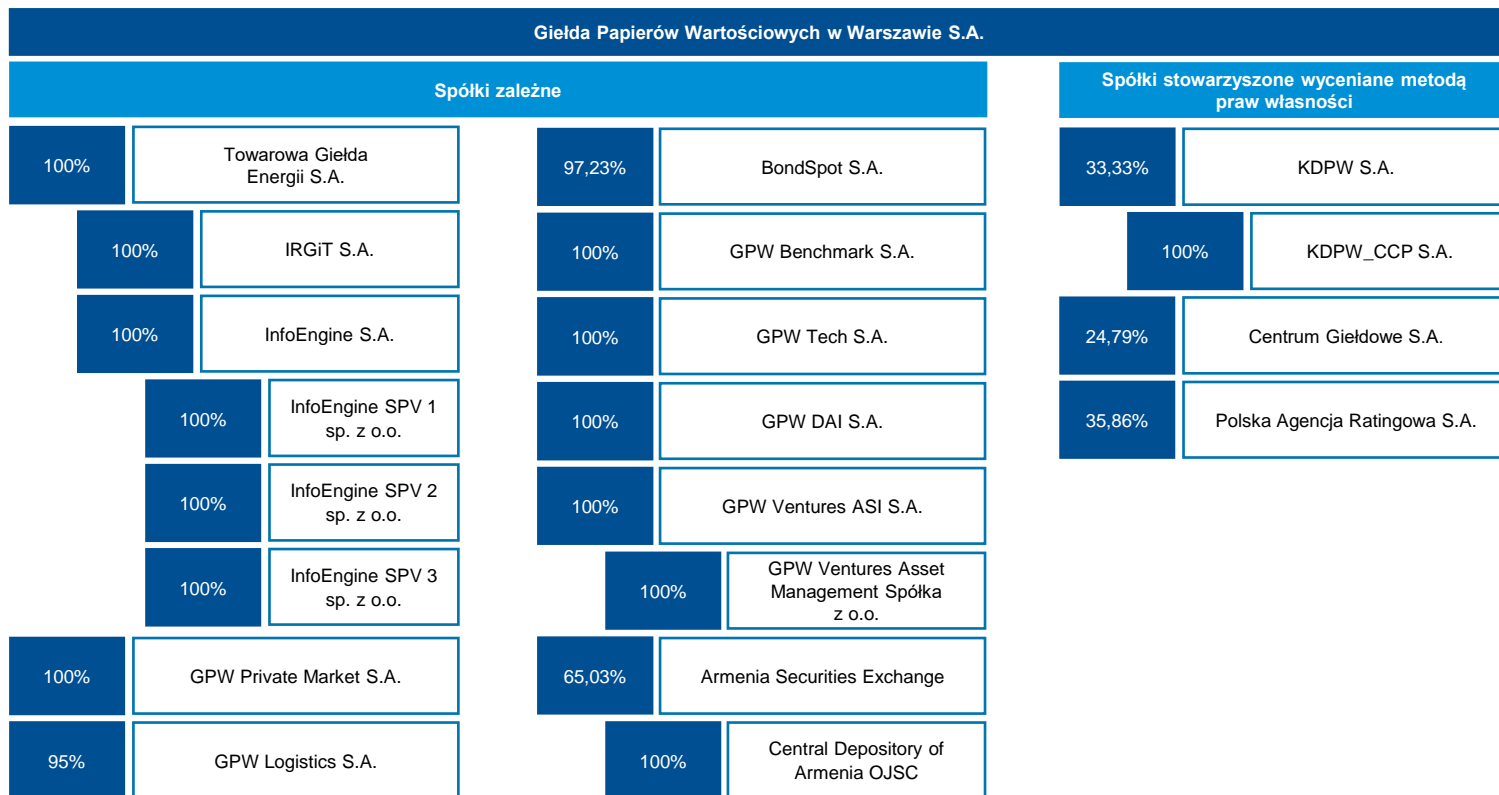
Giełda Papierów Wartościowych w Warszawie S.A.

Spółki zależne

100% Towarowa Giełda Energii S.A.

100% IRGiT S.A.

100% InfoEngine S.A.

100% InfoEngine SPV 1 sp. z o.o.

100% InfoEngine SPV 2 sp. z o.o.

100% InfoEngine SPV 3 sp. z o.o.

100% GPW Private Market S.A.

95% GPW Logistics S.A.

97,23% BondSpot S.A.

100% GPW Benchmark S.A.

100% GPW Tech S.A.

100% GPW DAI S.A.

100% GPW Ventures ASI S.A.

100% GPW Ventures Asset Management Spółka z o.o.

65,03% Armenia Securities Exchange

100% Central Depository of Armenia OJSC

Spółki stowarzyszone wyceniane metodą praw własności

33,33% KDPW S.A.

100% KDPW_CCP S.A.

24,79% Centrum Giełdowe S.A.

35,86% Polska Agencja Ratingowa S.A.